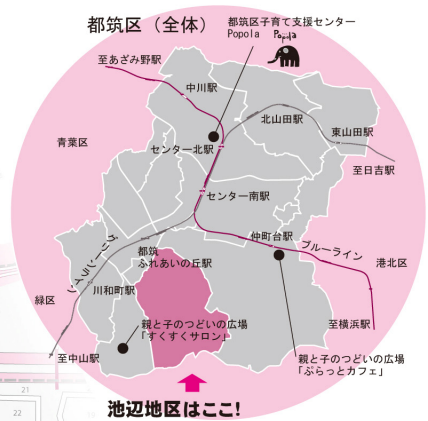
都筑区（全体）

都筑区子育て支援センター
Popola

Popola

至あざみ野駅

中川駅

北山田駅

東山田駅

青葉区

センター北駅

至日吉駅

センター南駅

仲町台駅

ブルーライン

港北区

グリーンライン

都筑
ふれあいの丘駅

川和町駅

緑区

親と子のつどいの広場
「すくすくサロン」

至横浜駅

至中山駅

親と子のつどいの広場
「ぷらっとカフェ」

池辺地区はここ!